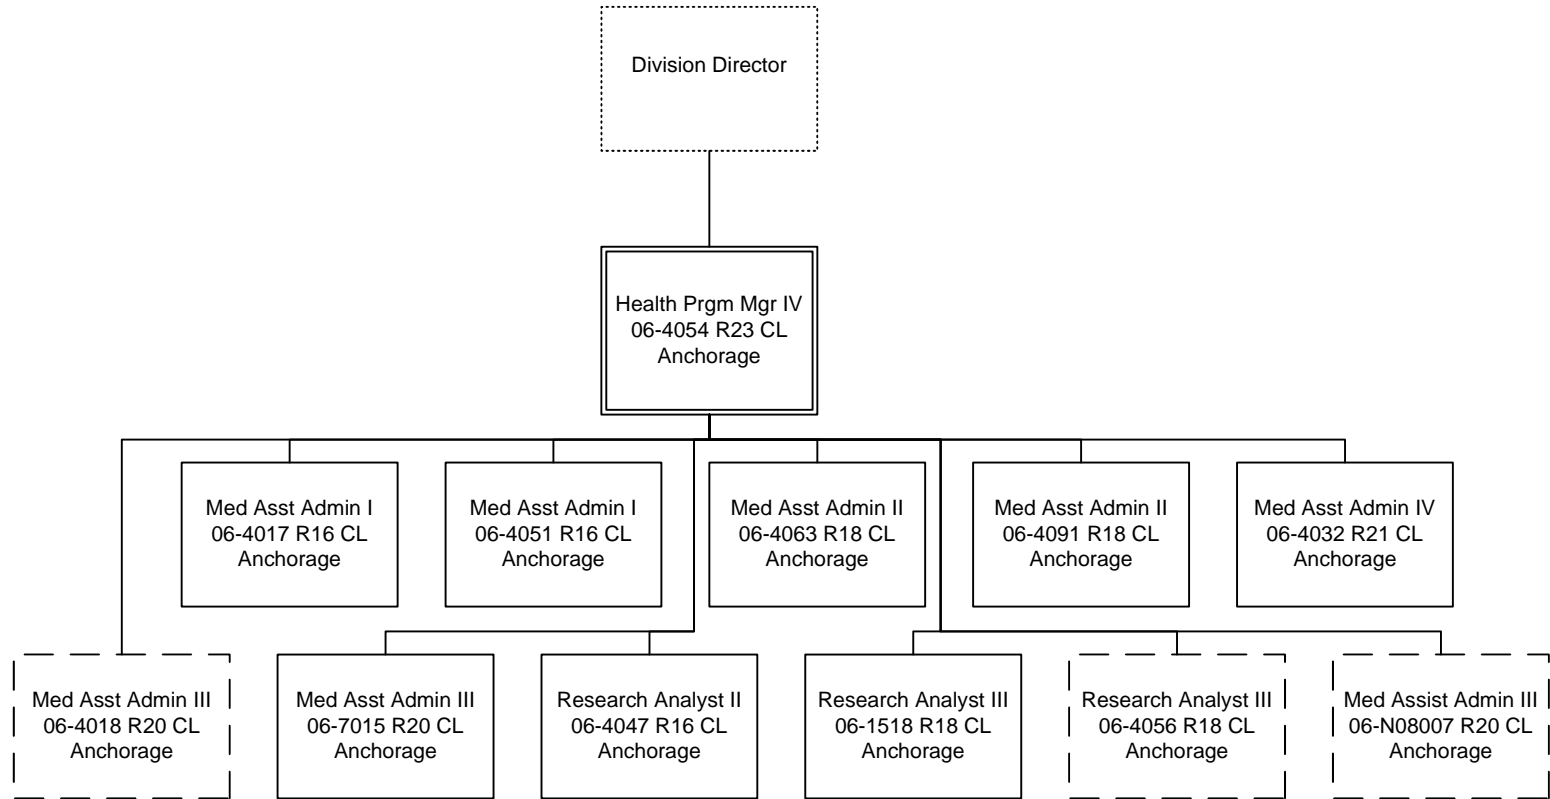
Division Director

Health Prgm Mgr IV
06-4054 R23 CL
Anchorage

Med Asst Admin I
06-4017 R16 CL
Anchorage

Med Asst Admin I
06-4051 R16 CL
Anchorage

Med Asst Admin II
06-4063 R18 CL
Anchorage

Med Asst Admin II
06-4091 R18 CL
Anchorage

Med Asst Admin IV
06-4032 R21 CL
Anchorage

Med Asst Admin III
06-4018 R20 CL
Anchorage

Med Asst Admin III
06-7015 R20 CL
Anchorage

Research Analyst II
06-4047 R16 CL
Anchorage

Research Analyst III
06-1518 R18 CL
Anchorage

Research Analyst III
06-4056 R18 CL
Anchorage

Med Assist Admin III
06-N08007 R20 CL
Anchorage